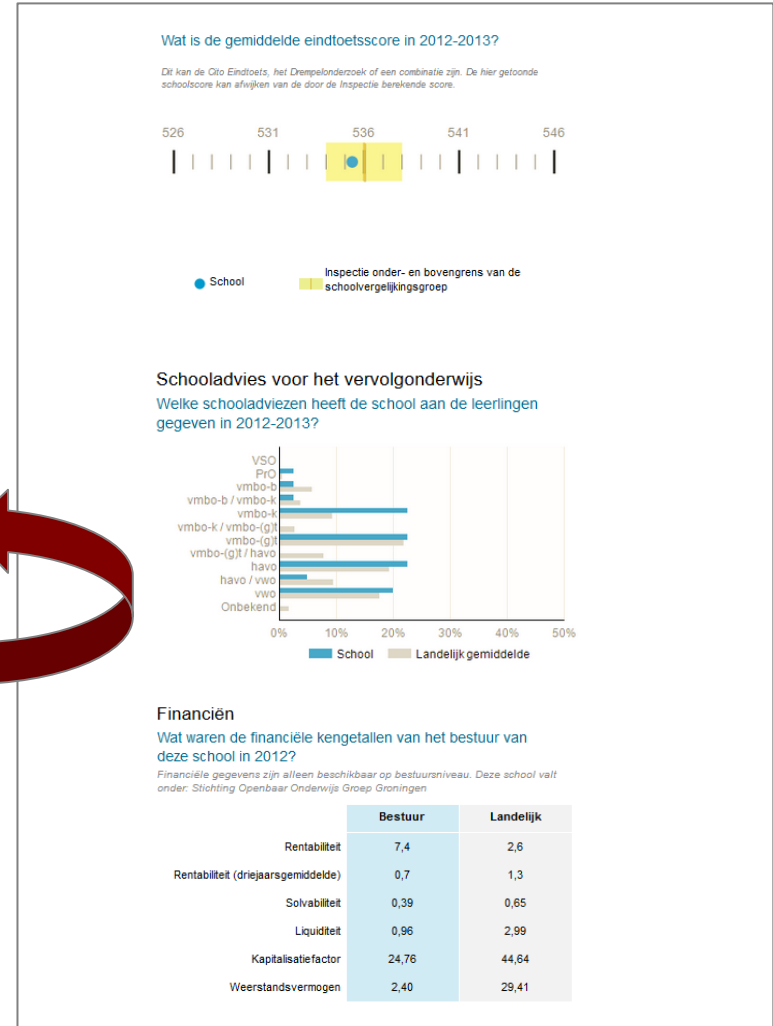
Wat is de gemiddelde eindtoetsscore in 2012-2013?

Dit kan de Cito Eindtoets, het Drempelonderzoek of een combinatie zijn. De hier getoonde schoolscore kan afwijken van de door de Inspectie berekende score.

526 531 536 541 546

School

Inspectie onder- en bovengrens van de schoolvergelijkingsgroep

Schooladvies voor het vervolgonderwijs

Welke schooladviezen heeft de school aan de leerlingen gegeven in 2012-2013?

VSO
PrO
vmbo-b
vmbo-b / vmbo-k
vmbo-k
vmbo-k / vmbo-(g)t
vmbo-(g)t
vmbo-(g)t / havo
havo
havo / vwo
vwo
Onbekend

0% 10% 20% 30% 40% 50%

School Landelijk gemiddelde

Financiën

Wat waren de financiële kengetallen van het bestuur van deze school in 2012?

Financiële gegevens zijn alleen beschikbaar op bestuursniveau. Deze school valt onder: Stichting Openbaar Onderwijs Groep Groningen

| | Bestuur | Landelijk |
|---|---|---|
| Rentabiliteit | 7,4 | 2,6 |
| Rentabiliteit (driejaarsgemiddelde) | 0,7 | 1,3 |
| Solvabiliteit | 0,39 | 0,65 |
| Liquiditeit | 0,96 | 2,99 |
| Kapitalisatiefactor | 24,76 | 44,64 |
| Weerstandsvermogen | 2,40 | 29,41 |